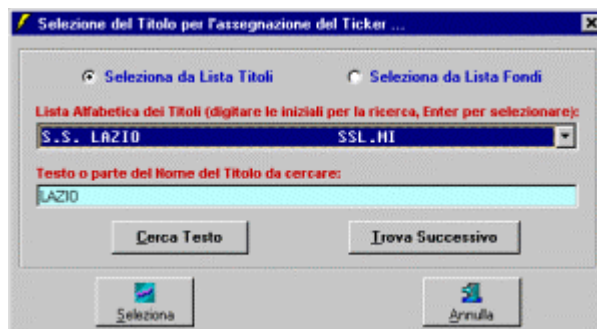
Selezione del Titolo per l'assegnazione del Ticker ...

Seleziona da Lista Titoli

Seleziona da Lista Fondi

Lista Alfabetica dei Titoli (digitare le iniziali per la ricerca, Enter per selezionare):

S.S. LAZIO SSL.MI

Testo o parte del Nome del Titolo da cercare:

LAZIO

Cerca Testo

Trova Successivo

Seleziona

Annulla